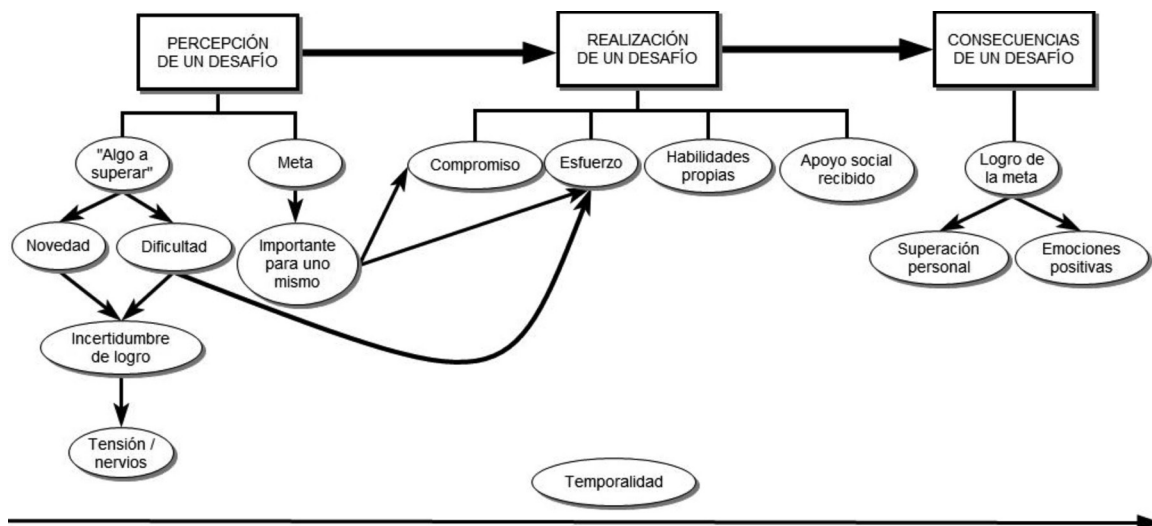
PERCEPCIÓN DE UN DESAFÍO

REALIZACIÓN DE UN DESAFÍO

CONSECUENCIAS DE UN DESAFÍO

"Algo a superar"

Meta

Compromiso

Esfuerzo

Habilidades propias

Apoyo social recibido

Logro de la meta

Novedad

Dificultad

Importante para uno mismo

Superación personal

Emociones positivas

Incertidumbre de logro

Tensión / nervios

Temporalidad